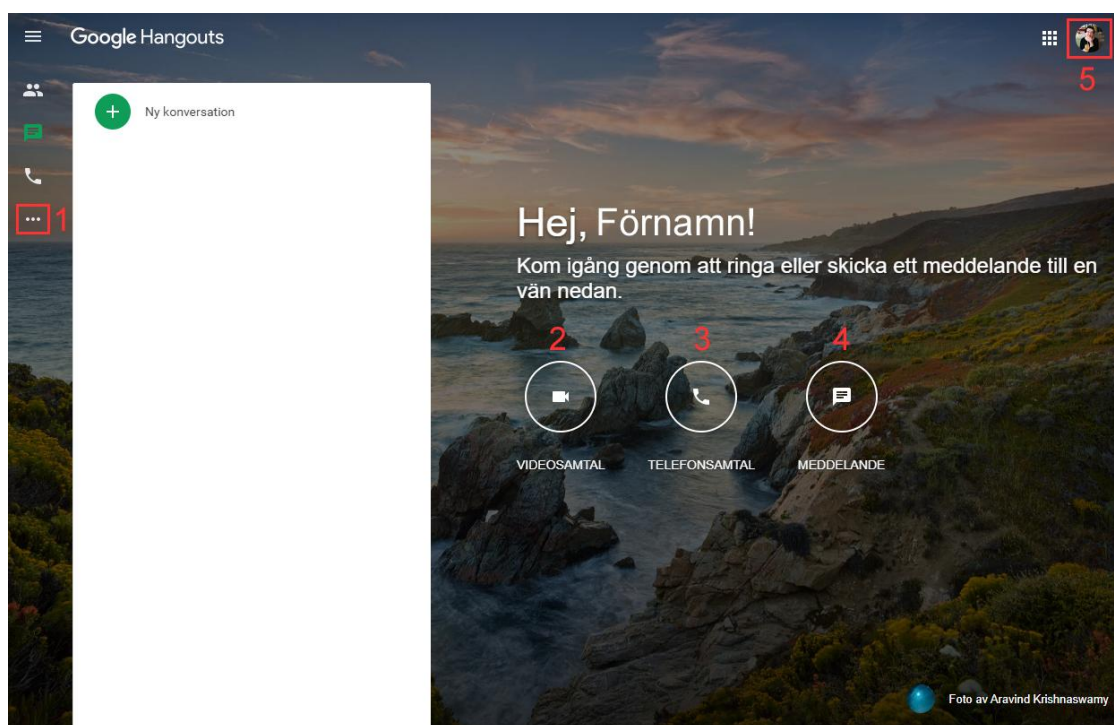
Google Hangouts

5

Ny konversation

1

Hej, Förnamn!

Kom igång genom att ringa eller skicka ett meddelande till en vän nedan.

2

3

4

VIDEOSAMTAL

TELEFONSAMTAL

MEDDELANDE

Foto av Aravind Krishnaswamy